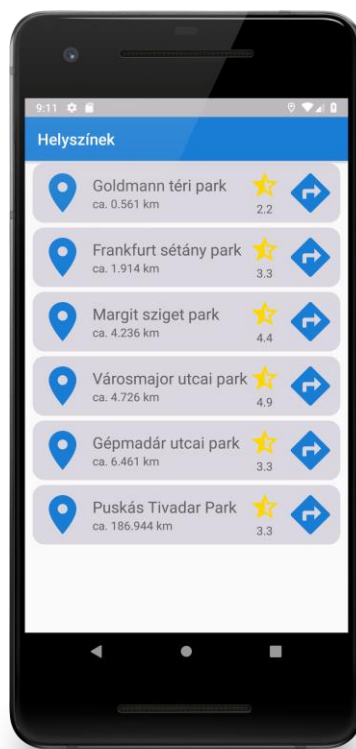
9:11

Helyszínek

Goldmann téri park
ca. 0.561 km
2.2

Frankfurt sétány park
ca. 1.914 km
3.3

Margit sziget park
ca. 4.236 km
4.4

Városmajor utcai park
ca. 4.726 km
4.9

Gépmadár utcai park
ca. 6.461 km
3.3

Puskás Tivadar Park
ca. 186.944 km
3.3